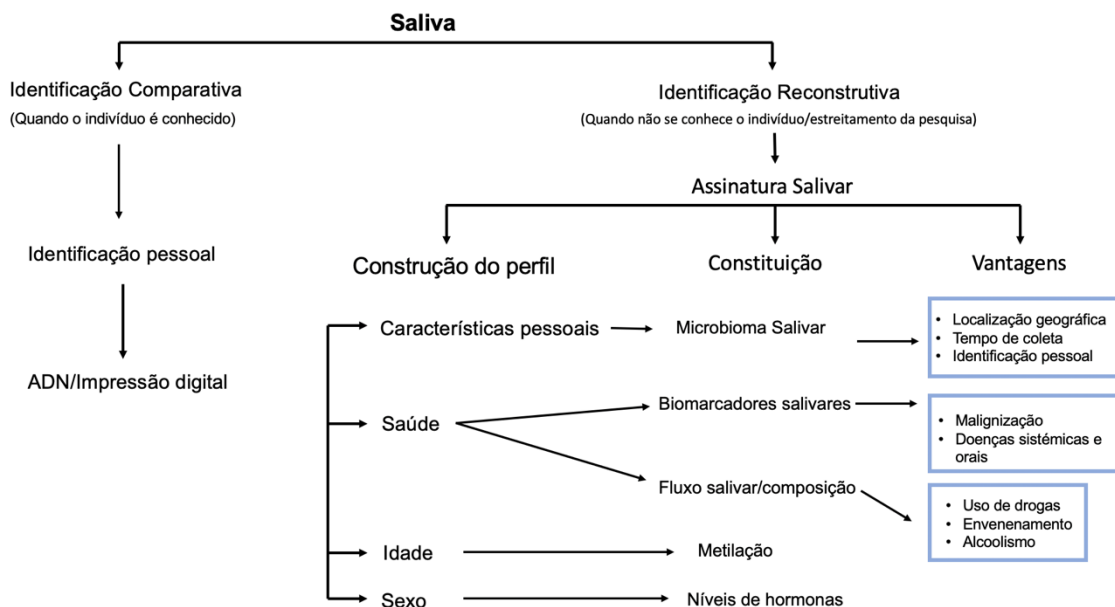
Saliva

Identificação Comparativa
(Quando o indivíduo é conhecido)

Identificação pessoal

ADN/Impressão digital

Identificação Reconstrutiva
(Quando não se conhece o indivíduo/estreitamento da pesquisa)

Assinatura Salivar

Construção do perfil

Constituição

Vantagens

Características pessoais

Microbioma Salivar

- Localização geográfica
- Tempo de coleta
- Identificação pessoal

Saúde

Biomarcadores salivares

- Malignização
- Doenças sistémicas e orais

Fluxo salivar/composição

- Uso de drogas
- Envenenamento
- Alcoolismo

Idade

Metilação

Sexo

Níveis de hormonas